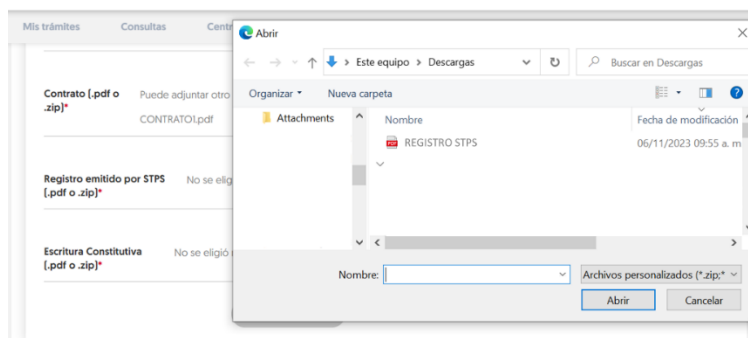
Mis trámites Consultas Centr

Contrato [.pdf o .zip]* Puede adjuntar otro

CONTRATO1.pdf

Registro emitido por STPS [.pdf o .zip]* No se eligi

Escritura Constitutiva [.pdf o .zip]* No se eligió

Abrir

Este equipo > Descargas

Buscar en Descargas

Organizar ▾ Nueva carpeta

Attachments

Nombre

Fecha de modificación

REGISTRO STPS

06/11/2023 09:55 a. m

Nombre:

Archivos personalizados (*.zip;*

Abrir

Cancelar